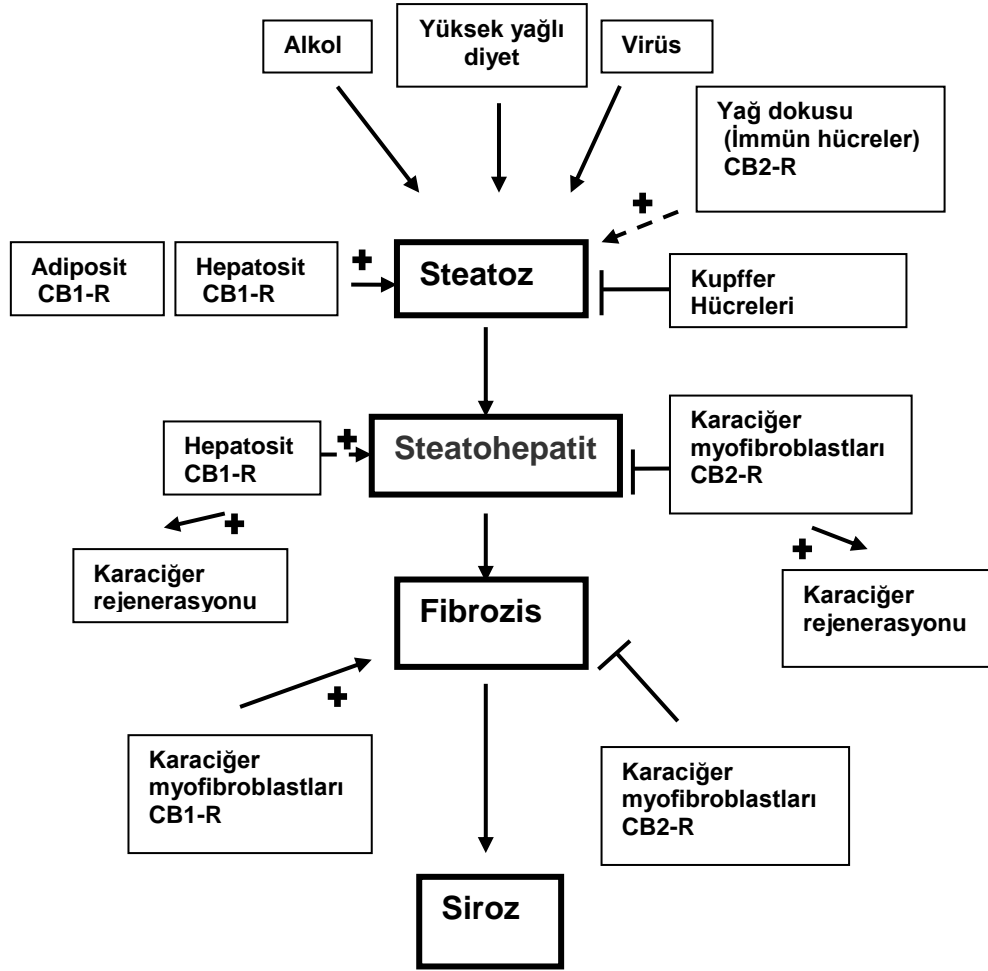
Alkol

Yüksek yağlı diyet

Virüs

Yağ dokusu (İmmün hücreler) CB2-R

+

Adiposit CB1-R

Hepatosit CB1-R

+

Steatoz

Kupffer Hücreleri

Hepatosit CB1-R

+

Steatohepatit

Karaciğer myofibroblastları CB2-R

+

Karaciğer rejenerasyonu

+

Karaciğer rejenerasyonu

Fibrozis

+

Karaciğer myofibroblastları CB1-R

Karaciğer myofibroblastları CB2-R

Siroz